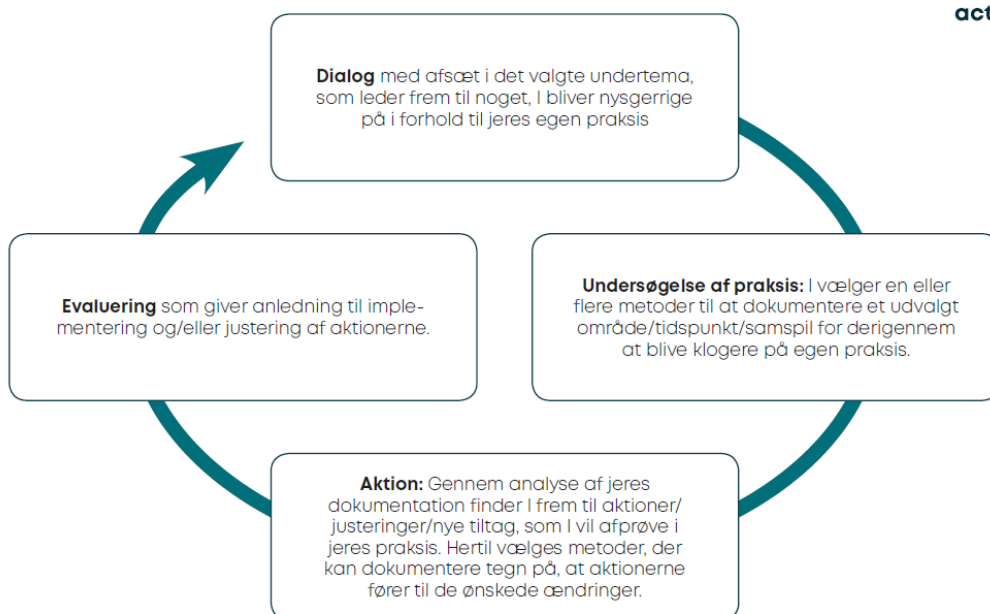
act

**Dialog** med afsæt i det valgte undertema, som leder frem til noget, I bliver nysgerrige på i forhold til jeres egen praksis

**Undersøgelse af praksis:** I vælger en eller flere metoder til at dokumentere et udvalgt område/tidspunkt/samspil for derigennem at blive klogere på egen praksis.

**Aktion:** Gennem analyse af jeres dokumentation finder I frem til aktioner/justeringer/nye tiltag, som I vil afprøve i jeres praksis. Hertil vælges metoder, der kan dokumentere tegn på, at aktionerne fører til de ønskede ændringer.

**Evaluering** som giver anledning til implementering og/eller justering af aktionerne.